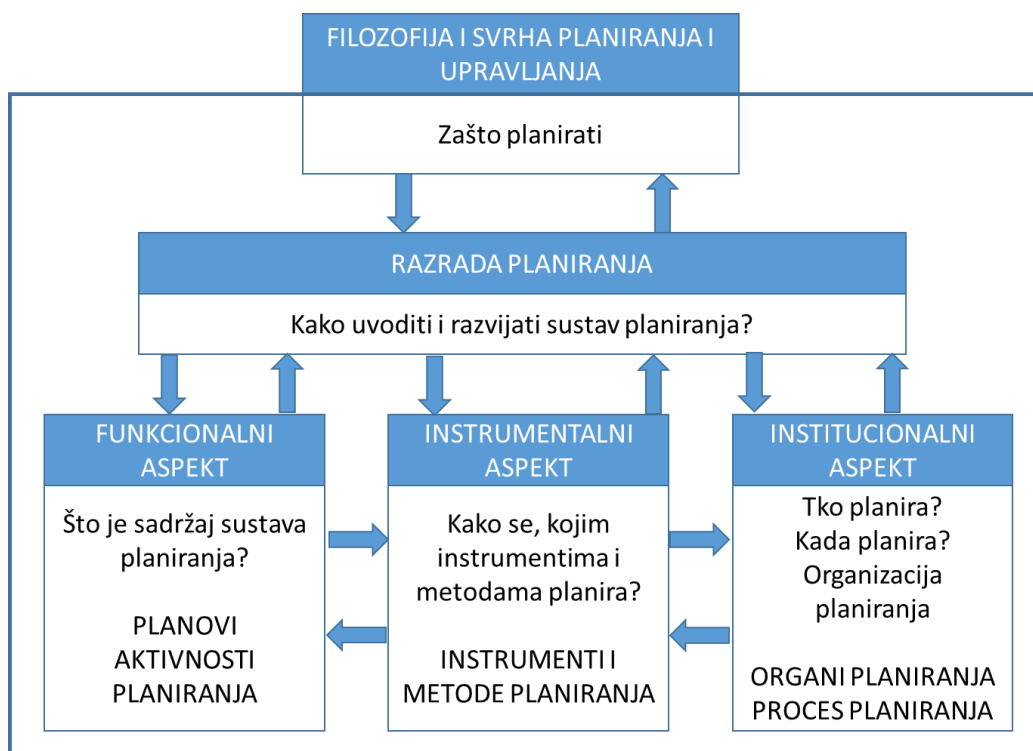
FILOZOFIJA I SVRHA PLANIRANJA I UPRAVLJANJA

Zašto planirati

RAZRADA PLANIRANJA

Kako uvoditi i razvijati sustav planiranja?

FUNKCIONALNI ASPEKT

Što je sadržaj sustava planiranja?

PLANOVI AKTIVNOSTI PLANIRANJA

INSTRUMENTALNI ASPEKT

Kako se, kojim instrumentima i metodama planira?

INSTRUMENTI I METODE PLANIRANJA

INSTITUCIONALNI ASPEKT

Tko planira?
Kada planira?
Organizacija planiranja

ORGANI PLANIRANJA
PROCES PLANIRANJA